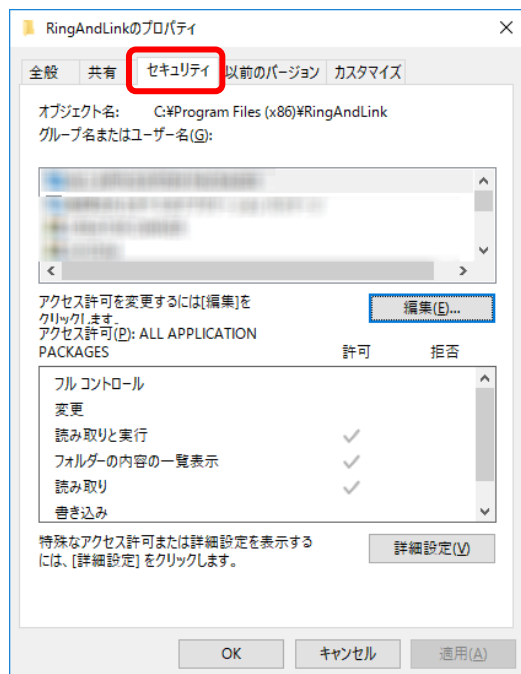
RingAndLinkのプロパティ

×

全般 | 共有 | セキュリティ | 以前のバージョン | カスタマイズ

オブジェクト名: C:¥Program Files (x86)¥RingAndLink

グループ名またはユーザー名(G):

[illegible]
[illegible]
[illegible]
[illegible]

アクセス許可を変更するには[編集]をクリックします。

編集(E)...

アクセス許可(P): ALL APPLICATION PACKAGES

| | 許可 | 拒否 |
|---|---|---|
| フル コントロール | | |
| 変更 | | |
| 読み取りと実行 | ✓ | |
| フォルダーの内容の一覧表示 | ✓ | |
| 読み取り | ✓ | |
| 書き込み | | |

特殊なアクセス許可または詳細設定を表示するには、[詳細設定] をクリックします。

詳細設定(V)

OK | キャンセル | 適用(A)